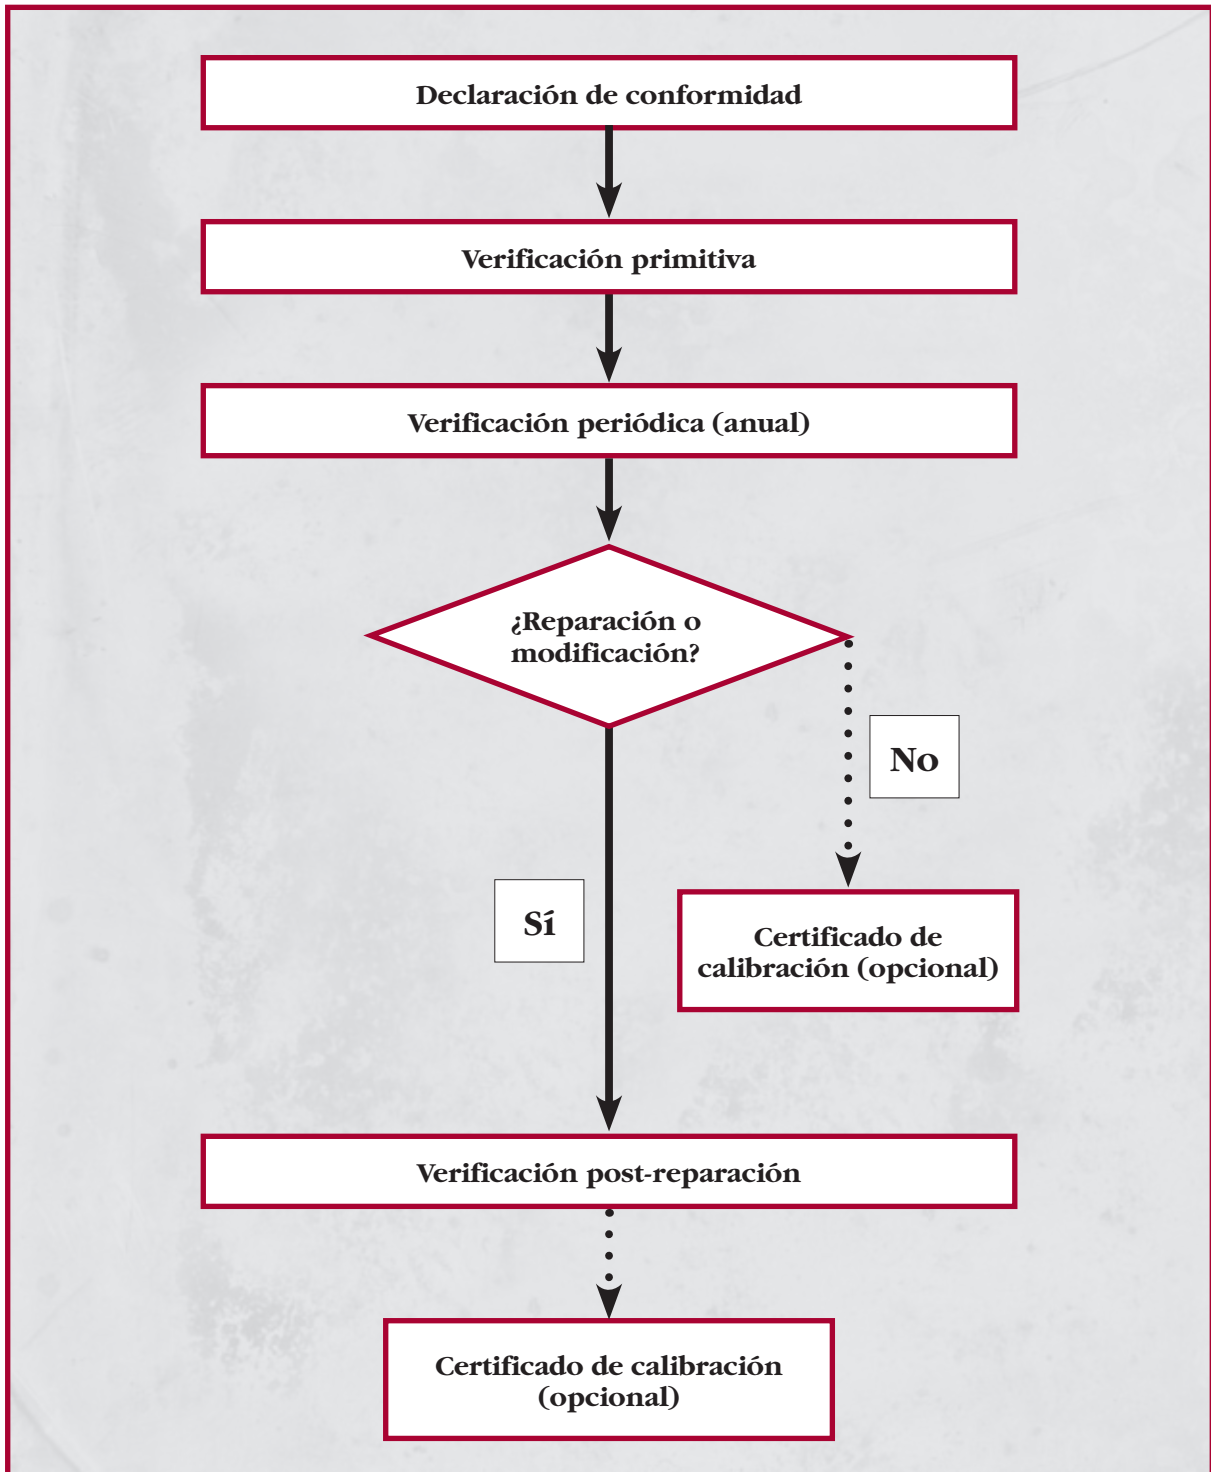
Declaración de conformidad

Verificación primitiva

Verificación periódica (anual)

¿Reparación o modificación?

No

Sí

Certificado de calibración (opcional)

Verificación post-reparación

Certificado de calibración (opcional)